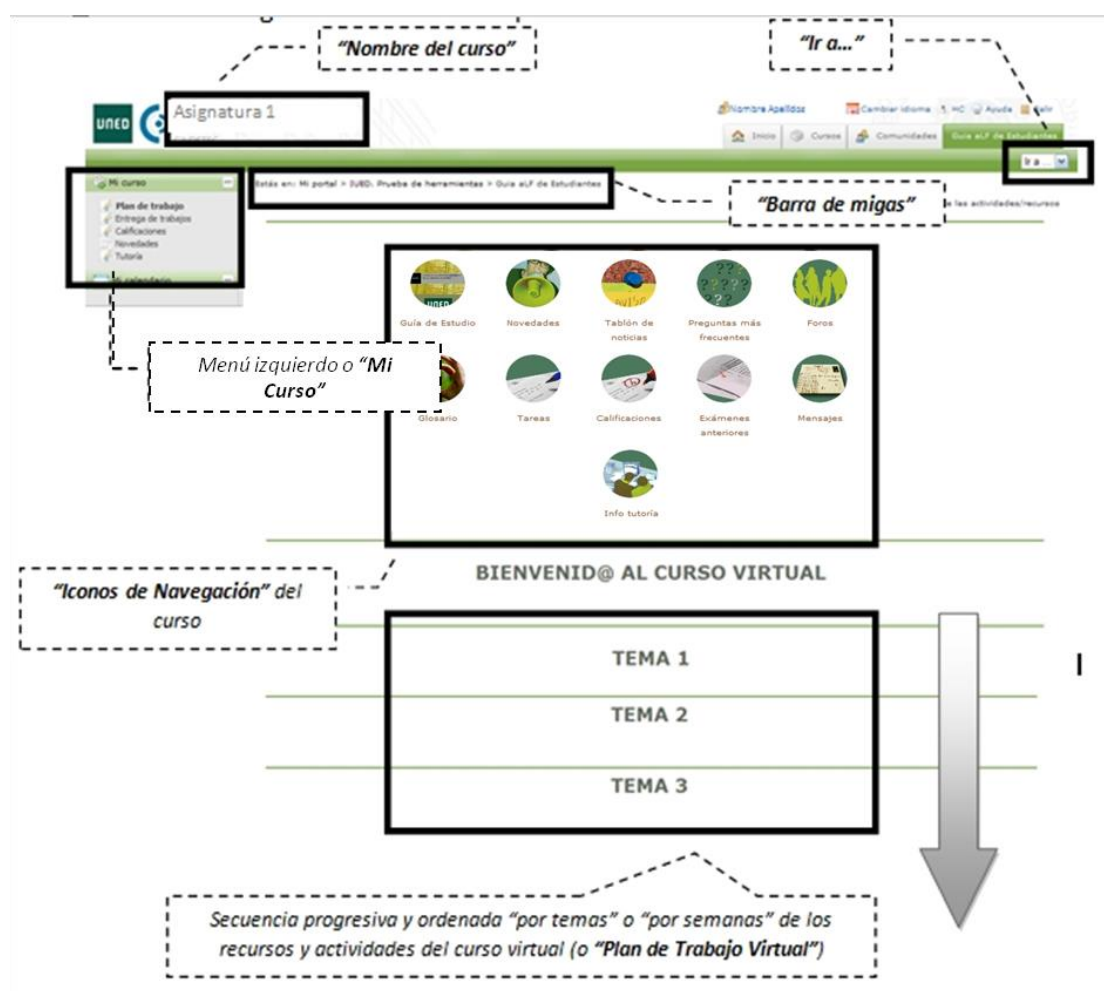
"Nombre del curso"

"Ir a..."

UNED

Asignatura 1

Nombre Apellidos Cambiar idioma HC Ayuda Salir

Inicio Cursos Comunidades Guía aLF de Estudiantes

Ir a...

Mi curso

Plan de trabajo
Entrega de trabajos
Calificaciones
Novedades
Tutoría

Mi calendario

Estás en: Mi portal > IUED. Prueba de herramientas > Guía aLF de Estudiantes

"Barra de migas"

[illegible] las actividades/recursos

Guía de Estudio

Novedades

Tablón de noticias

Preguntas más frecuentes

Foros

Menú izquierdo o "Mi Curso"

Glosario

Tareas

Calificaciones

Exámenes anteriores

Mensajes

Info tutoría

"Iconos de Navegación" del curso

BIENVENID@ AL CURSO VIRTUAL

TEMA 1

TEMA 2

TEMA 3

Secuencia progresiva y ordenada "por temas" o "por semanas" de los recursos y actividades del curso virtual (o "Plan de Trabajo Virtual")